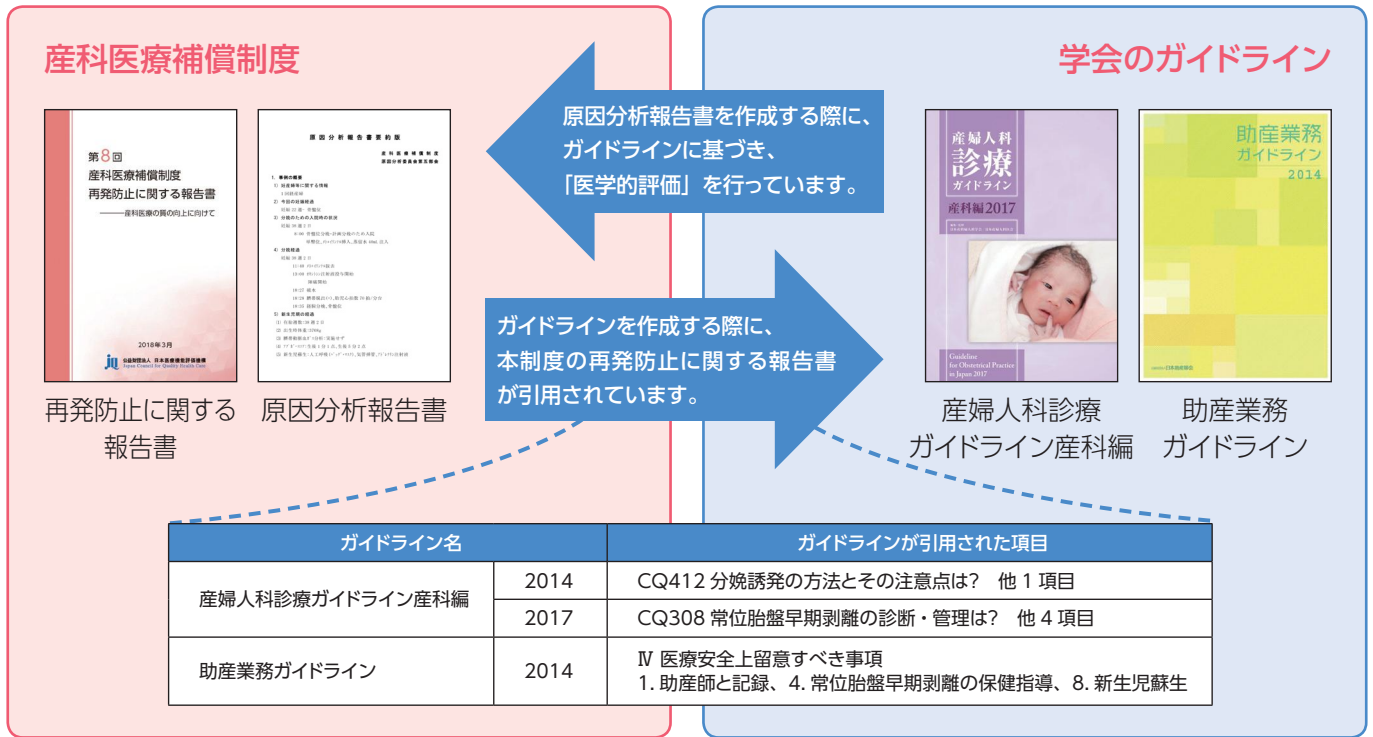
産科医療補償制度

学会のガイドライン

原因分析報告書を作成する際に、ガイドラインに基づき、「医学的評価」を行っています。

第8回
産科医療補償制度
再発防止に関する報告書
――産科医療の質の向上に向けて

2018年3月

公益財団法人 日本医療機能評価機構
Japan Council for Quality Health Care

原因分析報告書要約版

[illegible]

再発防止に関する報告書

原因分析報告書

ガイドラインを作成する際に、本制度の再発防止に関する報告書が引用されています。

産婦人科
診療
ガイドライン
産科編2017

Guideline for Obstetrical Practice in Japan 2017

助産業務
ガイドライン
2014

産婦人科診療ガイドライン産科編

助産業務ガイドライン

| ガイドライン名 | | ガイドラインが引用された項目 |
|---|---|---|
| 産婦人科診療ガイドライン産科編 | 2014 | CQ412 分娩誘発の方法とその注意点は？ 他 1 項目 |
| | 2017 | CQ308 常位胎盤早期剥離の診断・管理は？ 他 4 項目 |
| 助産業務ガイドライン | 2014 | Ⅳ 医療安全上留意すべき事項<br>1. 助産師と記録、4. 常位胎盤早期剥離の保健指導、8. 新生児蘇生 |